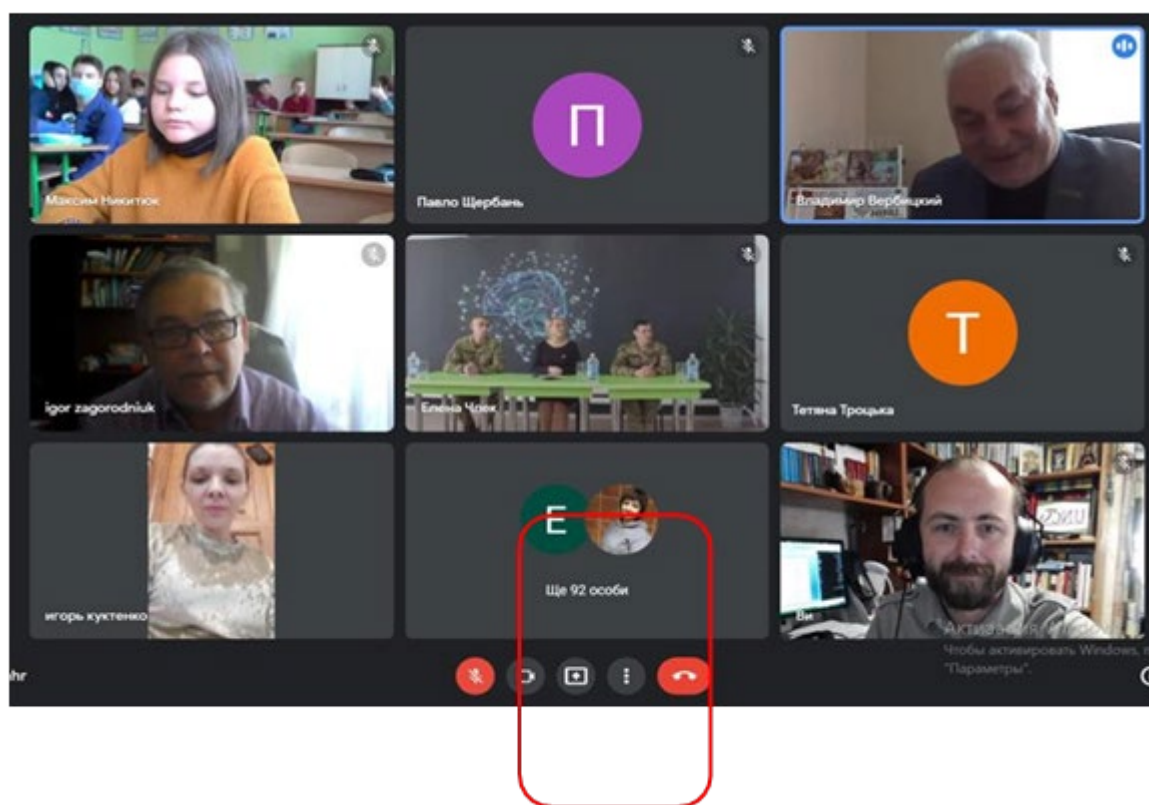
Максим Никитюк

П

Павло Щербань

Владимир Вербицкий

igor zagorodniuk

Елена Чек

Т

Тетяна Троцька

игорь куктенко

Е

Ще 92 особи

Ви

Активация Windows
Чтобы активировать Windows, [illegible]
"Параметры".

hr